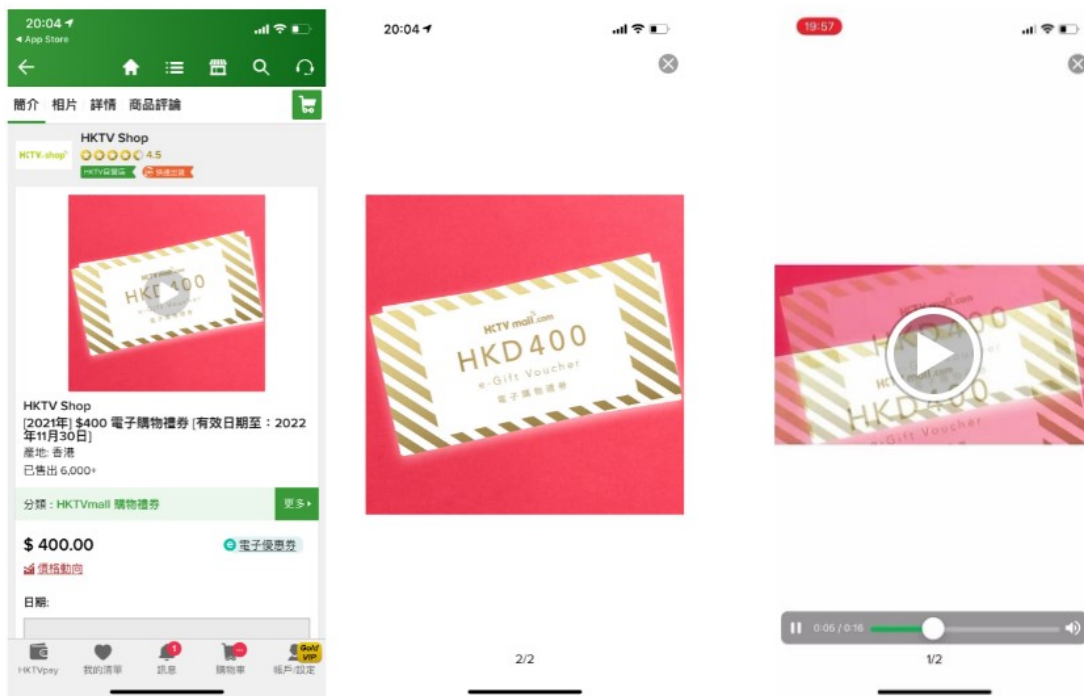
20:04
◂ App Store

簡介 相片 詳情 商品評論

HKTV Shop
4.5
HKTV自營店 快速出貨

HKTV mall.com
HKD 400

HKTV Shop
[2021年] $400 電子購物禮券 [有效日期至：2022年11月30日]
產地: 香港
已售出 6,000+

分類：HKTVmall 購物禮券
更多▸

$ 400.00
電子優惠券
價格動向

日期:

HKTVpay 我的清單 1 訊息 購物車 Gold VIP 帳戶/設定

20:04

HKTV mall.com
HKD400
e-Gift Voucher
電子購物禮券

2/2

19:57

HKTV mall.com
HKD400
e-Gift Voucher

0:05 / 0:16

1/2